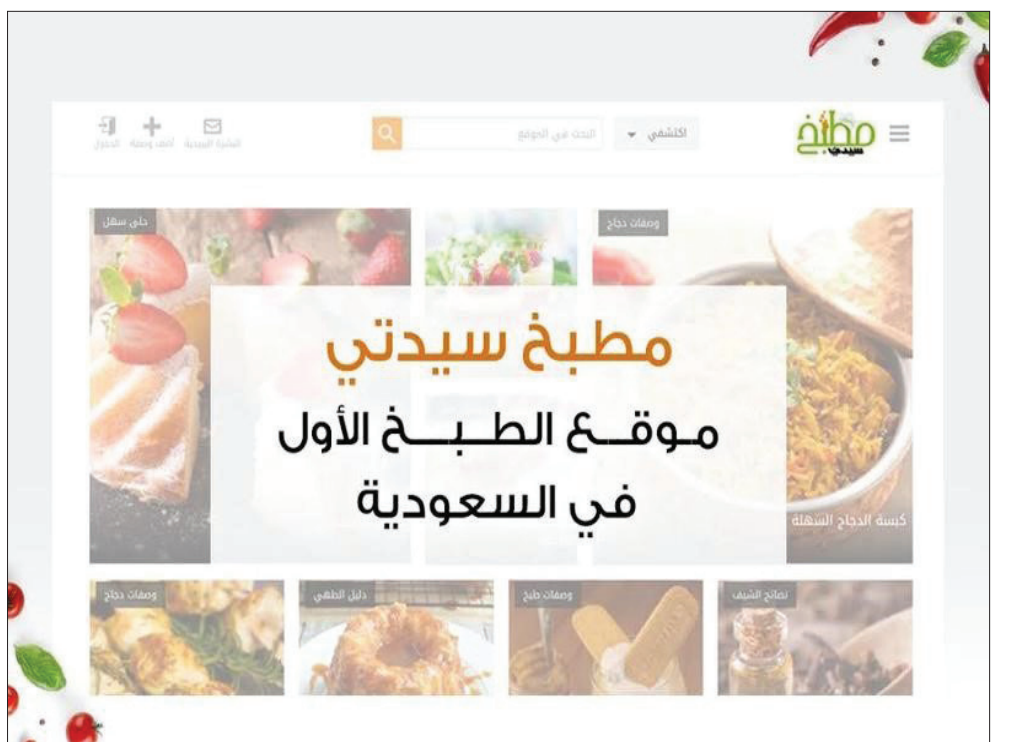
مطبخ سيدتي

اكتشفي

البحث في الموقع

النشرة البريدية أضف وصفة الدخول

حلى سهل

وصفات دجاج

مطبخ سيدتي

مـوقــع الطــبــخ الأول في السعودية

كبسة الدجاج السهلة

وصفات دجاج

دليل الطهي

وصفات طبخ

نصائح الشيف